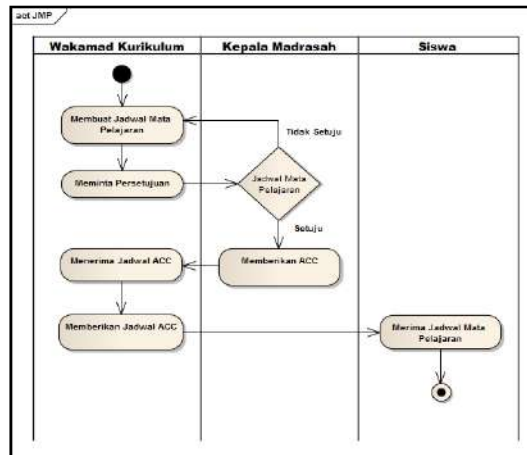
act JMP

Wakamad Kurikulum

Kepala Madrasah

Siswa

Membuat Jadwal Mata Pelajaran

Tidak Setuju

Meminta Persetujuan

Jadwal Mata Pelajaran

Setuju

Menerima Jadwal ACC

Memberikan ACC

Memberikan Jadwal ACC

Merima Jadwal Mata Pelajaran